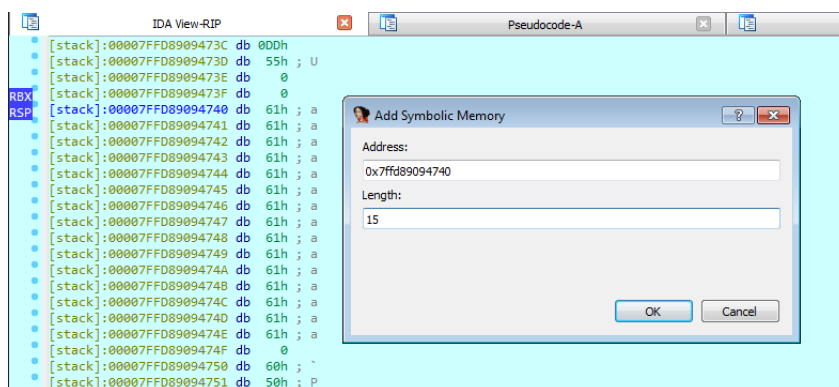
IDA View-RIP
Pseudocode-A

[stack]:00007FFD8909473C db 0DDh
[stack]:00007FFD8909473D db 55h ; U
[stack]:00007FFD8909473E db 0
[stack]:00007FFD8909473F db 0
RBX
RSP
[stack]:00007FFD89094740 db 61h ; a
[stack]:00007FFD89094741 db 61h ; a
[stack]:00007FFD89094742 db 61h ; a
[stack]:00007FFD89094743 db 61h ; a
[stack]:00007FFD89094744 db 61h ; a
[stack]:00007FFD89094745 db 61h ; a
[stack]:00007FFD89094746 db 61h ; a
[stack]:00007FFD89094747 db 61h ; a
[stack]:00007FFD89094748 db 61h ; a
[stack]:00007FFD89094749 db 61h ; a
[stack]:00007FFD8909474A db 61h ; a
[stack]:00007FFD8909474B db 61h ; a
[stack]:00007FFD8909474C db 61h ; a
[stack]:00007FFD8909474D db 61h ; a
[stack]:00007FFD8909474E db 61h ; a
[stack]:00007FFD8909474F db 0
[stack]:00007FFD89094750 db 60h ; `
[stack]:00007FFD89094751 db 50h ; P

Add Symbolic Memory
?
Address:
0x7ffd89094740
Length:
15
OK
Cancel